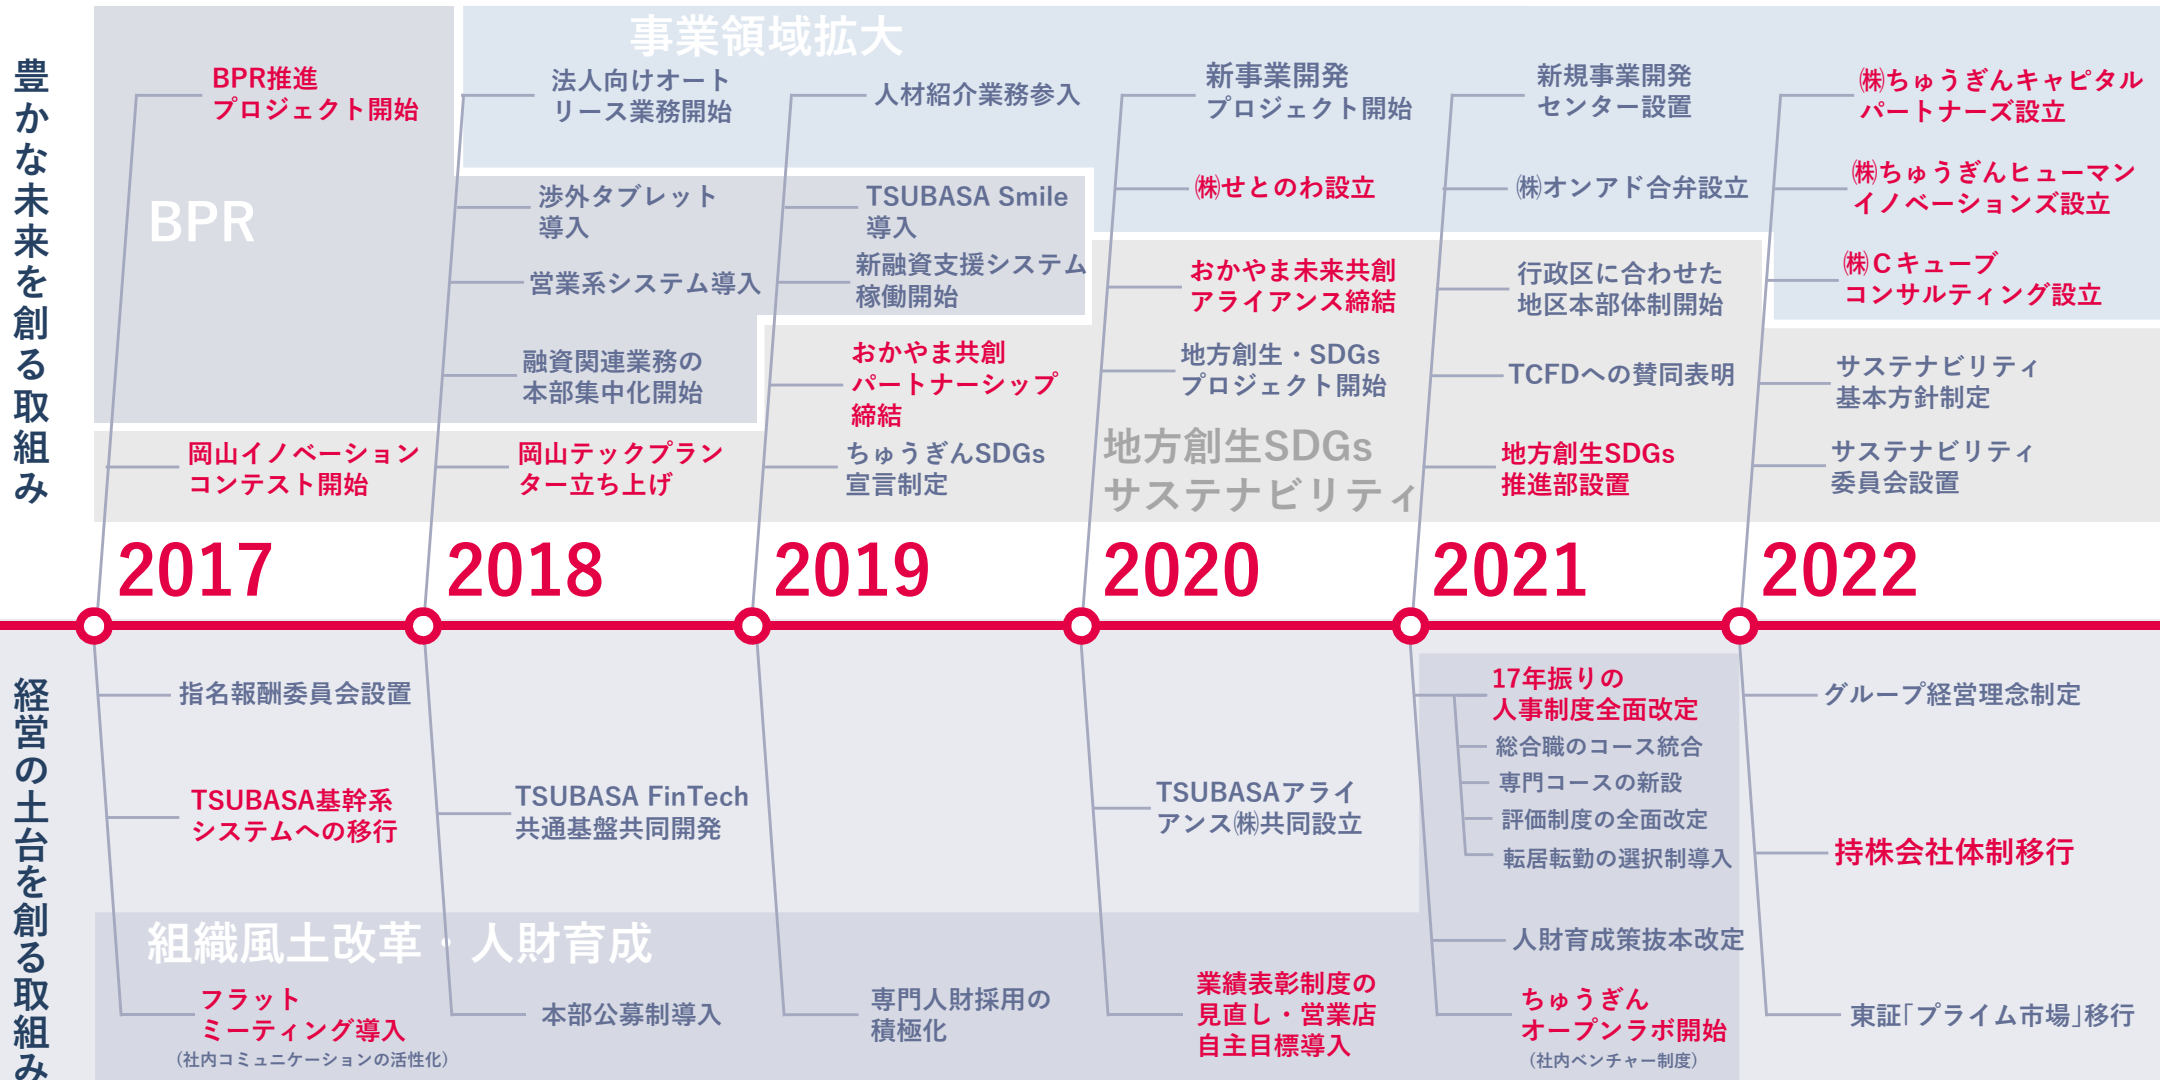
豊かな未来を創る取組み

事業領域拡大

BPR

BPR推進
プロジェクト開始

法人向けオート
リース業務開始

人材紹介業務参入

新事業開発
プロジェクト開始

新規事業開発
センター設置

㈱ちゅうぎんキャピタル
パートナーズ設立

渉外タブレット
導入

TSUBASA Smile
導入

㈱せとのわ設立

㈱オンアド合弁設立

㈱ちゅうぎんヒューマン
イノベーションズ設立

営業系システム導入

新融資支援システム
稼働開始

おかやま未来共創
アライアンス締結

行政区に合わせた
地区本部体制開始

㈱Cキューブ
コンサルティング設立

融資関連業務の
本部集中化開始

おかやま共創
パートナーシップ
締結

地方創生・SDGs
プロジェクト開始

TCFDへの賛同表明

サステナビリティ
基本方針制定

地方創生SDGs
サステナビリティ

岡山イノベーション
コンテスト開始

岡山テックプラン
ター立ち上げ

ちゅうぎんSDGs
宣言制定

地方創生SDGs
推進部設置

サステナビリティ
委員会設置

2017

2018

2019

2020

2021

2022

経営の土台を創る取組み

指名報酬委員会設置

17年振りの
人事制度全面改定

総合職のコース統合

専門コースの新設

評価制度の全面改定

転居転勤の選択制導入

グループ経営理念制定

TSUBASA基幹系
システムへの移行

TSUBASA FinTech
共通基盤共同開発

TSUBASAアライ
アンス㈱共同設立

持株会社体制移行

組織風土改革・人財育成

人財育成策抜本改定

フラット
ミーティング導入
(社内コミュニケーションの活性化)

本部公募制導入

専門人財採用の
積極化

業績表彰制度の
見直し・営業店
自主目標導入

ちゅうぎん
オープンラボ開始
(社内ベンチャー制度)

東証「プライム市場」移行